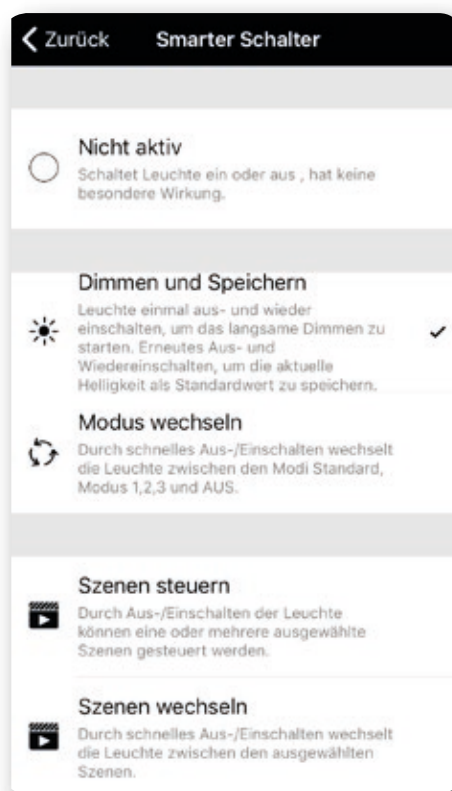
Zurück Smarter Schalter

Nicht aktiv
Schaltet Leuchte ein oder aus , hat keine besondere Wirkung.

Dimmen und Speichern
Leuchte einmal aus- und wieder einschalten, um das langsame Dimmen zu starten. Erneutes Aus- und Wiedereinschalten, um die aktuelle Helligkeit als Standardwert zu speichern.

Modus wechseln
Durch schnelles Aus-/Einschalten wechselt die Leuchte zwischen den Modi Standard, Modus 1,2,3 und AUS.

Szenen steuern
Durch Aus-/Einschalten der Leuchte können eine oder mehrere ausgewählte Szenen gesteuert werden.

Szenen wechseln
Durch schnelles Aus-/Einschalten wechselt die Leuchte zwischen den ausgewählten Szenen.